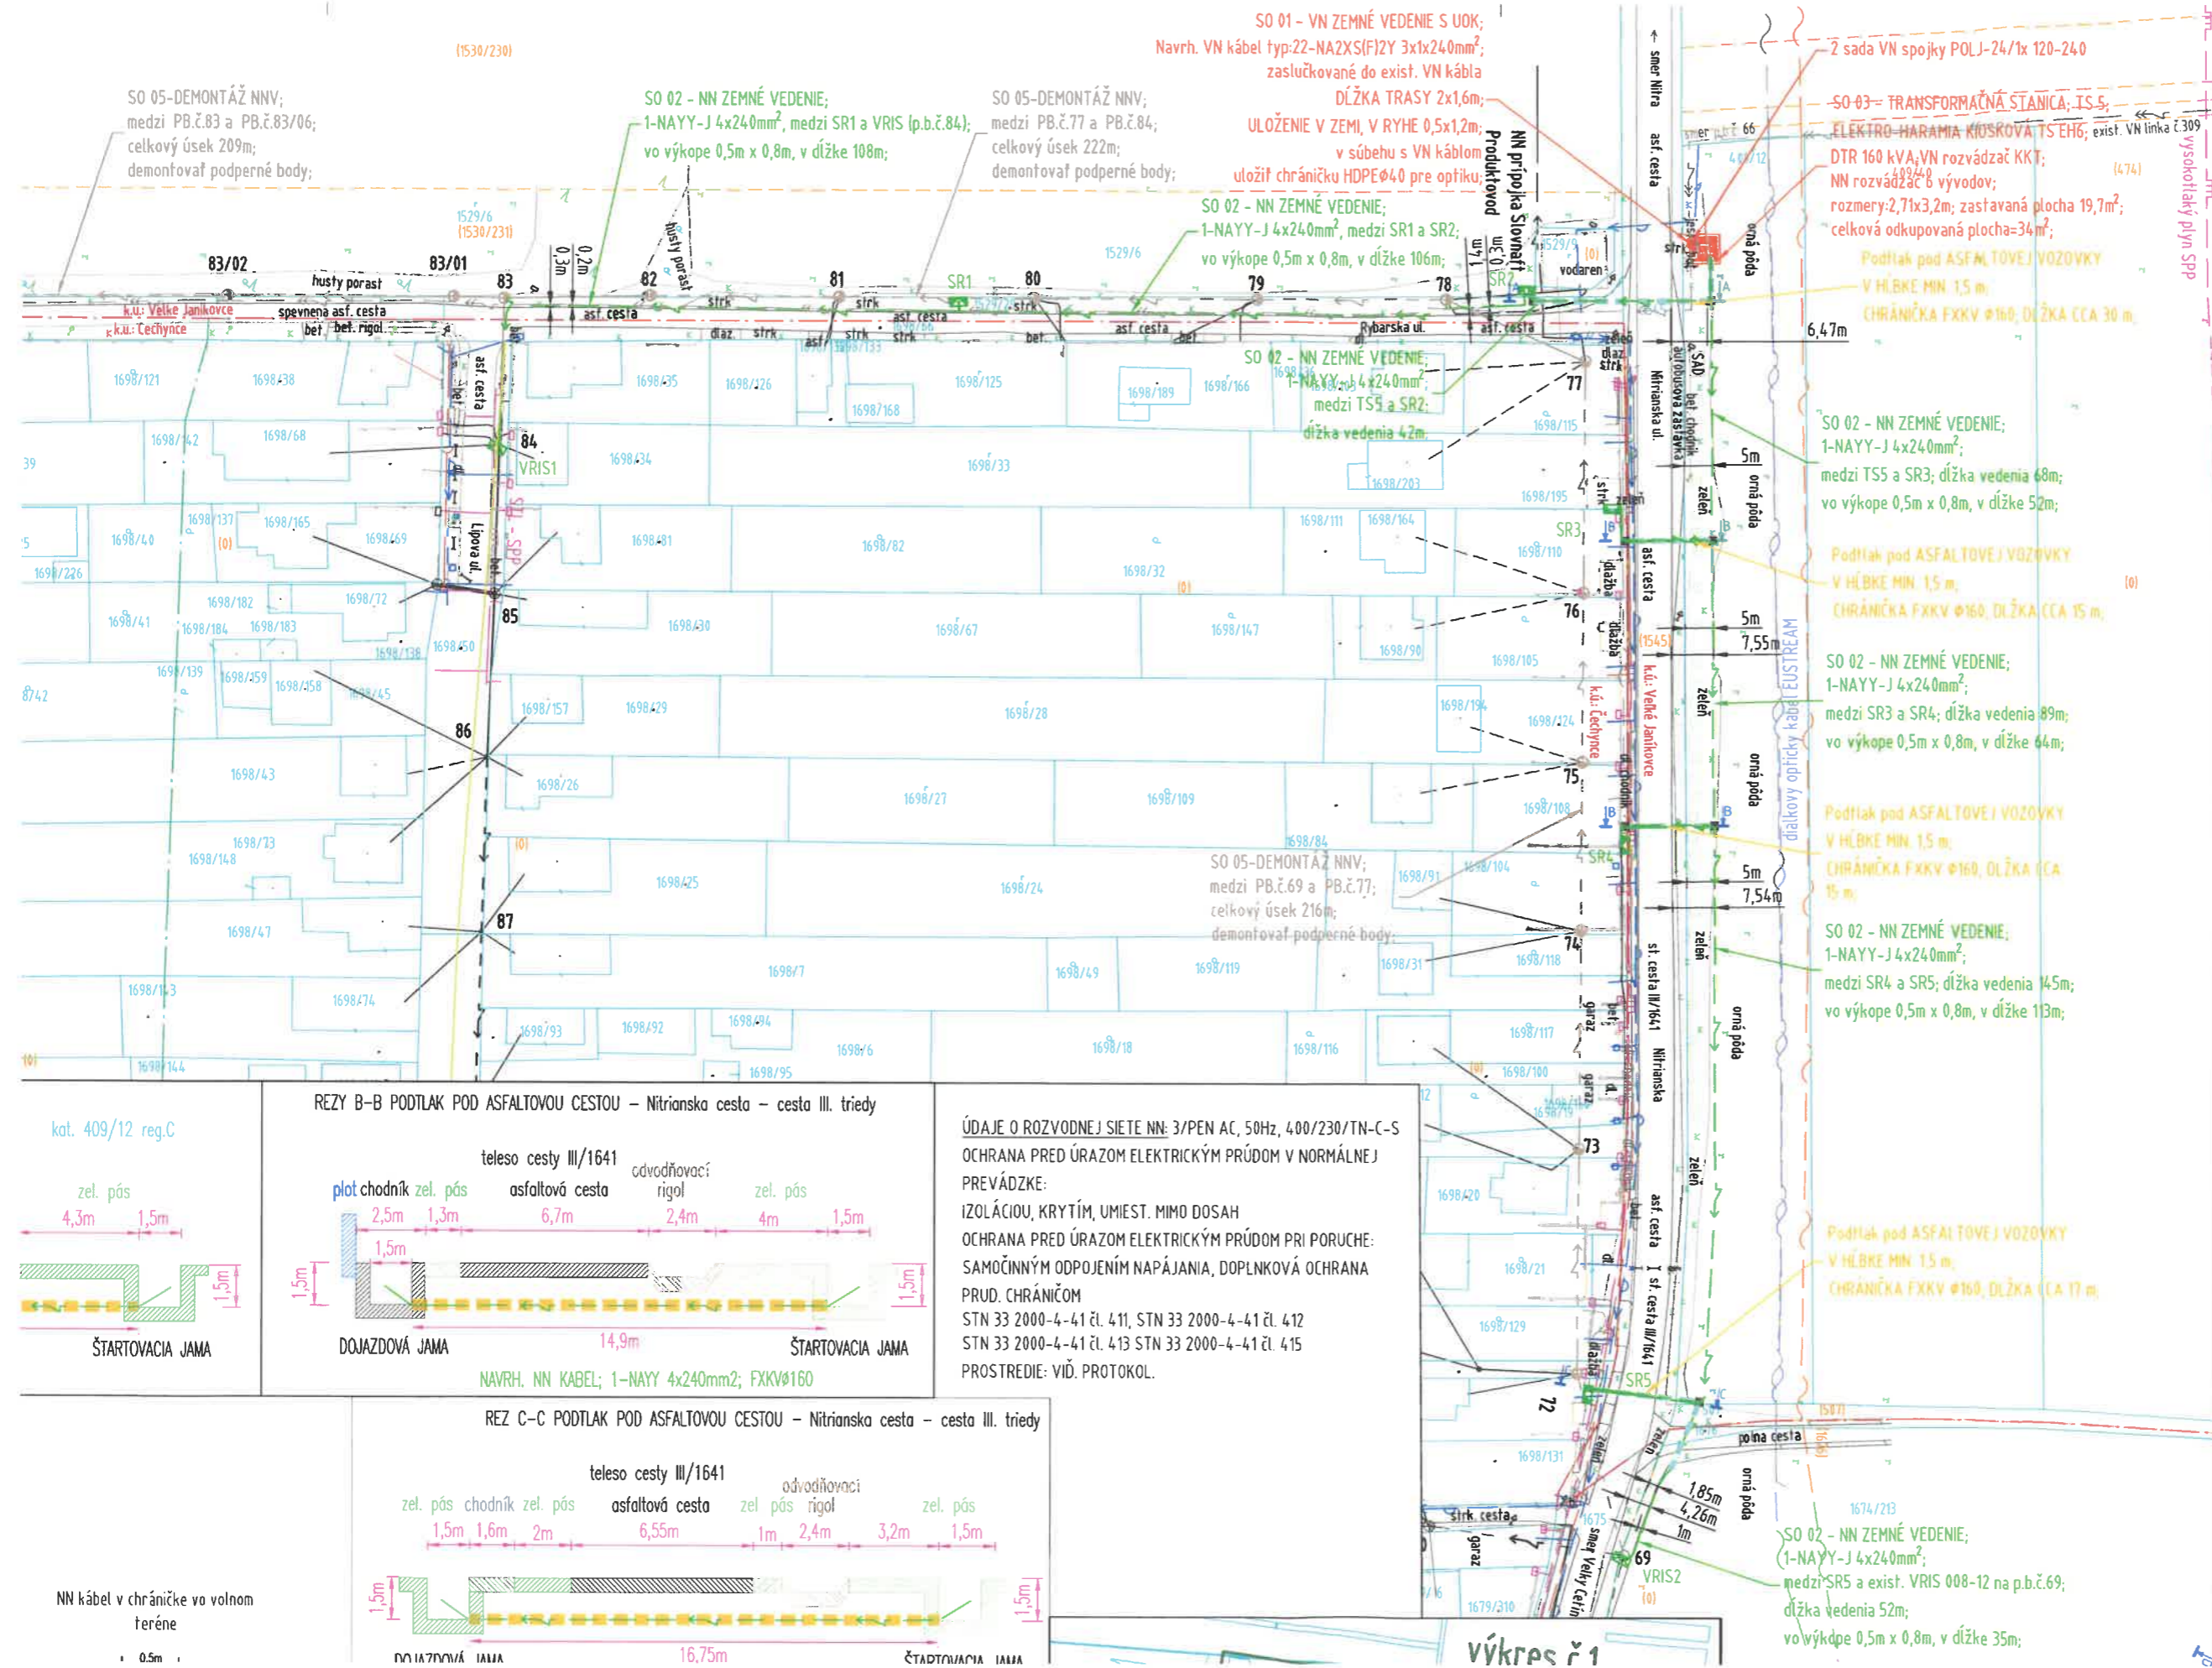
SO 01 - VN ZEMNÉ VEDENIE S UOK;
Navrh. VN kábel typ:22-NA2XS(F)2Y 3x1x240mm$^2$;
zaslučkované do exist. VN kábla
DĹŽKA TRASY 2x1,6m;
ULOŽENIE V ZEMI, V RYHE 0,5x1,2m;
v súbehu s VN káblom
uložiť chráničku HDPEØ40 pre optiku;

2 sada VN spojky POLJ-24/1x 120-240

SO 03 - TRANSFORMAČNÁ STANICA; TS 5;
ELEKTRO-HARAMIA KIOSKOVÁ TS EH6;
DTR 160 kVA; VN rozvádzač KKT;
NN rozvádzač 6 vývodov;
rozmery:2,71x3,2m; zastavaná plocha 19,7m$^2$;
celková odkupovaná plocha=34m$^2$;

exist. VN linka č.309

vysokotlaký plyn SPP

(1530/230)

SO 05-DEMONTÁŽ NNV;
medzi PB.č.83 a PB.č.83/06;
celkový úsek 209m;
demontovať podperné body;

SO 02 - NN ZEMNÉ VEDENIE;
1-NAYY-J 4x240mm$^2$, medzi SR1 a VRIS (p.b.č.84);
vo výkope 0,5m x 0,8m, v dĺžke 108m;

SO 05-DEMONTÁŽ NNV;
medzi PB.č.77 a PB.č.84;
celkový úsek 222m;
demontovať podperné body;

SO 02 - NN ZEMNÉ VEDENIE;
1-NAYY-J 4x240mm$^2$, medzi SR1 a SR2;
vo výkope 0,5m x 0,8m, v dĺžke 106m;

NN prípojka Slovnaft
Produktovod

smer Nitra
asf. cesta

Podtlak pod ASFALTOVEJ VOZOVKY
V HĹBKE MIN 1,5 m
CHRÁNIČKA FXKV Ø160, DĹŽKA CCA 30 m

6,47m

83/02
83/01
83
82
81
80
79
78
77
76
75
74
73
72
69
84
85
86
87
SR1
SR2
SR3
SR4
SR5
VRIS1
VRIS2
hustý porast
spevnená asf. cesta
bet. rigol
asf. cesta
štrk
dlaž.
k.ú.: Veľké Janíkovce
k.ú.: Čechynce
Rybárska ul.
Lipová ul.
Nitrianska ul.
vodáreň

SO 02 - NN ZEMNÉ VEDENIE;
1-NAYY-J 4x240mm$^2$;
medzi TS5 a SR2;
dĺžka vedenia 42m;

SO 02 - NN ZEMNÉ VEDENIE;
1-NAYY-J 4x240mm$^2$;
medzi TS5 a SR3; dĺžka vedenia 68m;
vo výkope 0,5m x 0,8m, v dĺžke 52m;

5m

Podtlak pod ASFALTOVEJ VOZOVKY
V HĹBKE MIN 1,5 m
CHRÁNIČKA FXKV Ø160, DĹŽKA CCA 15 m

5m
7,55m

SO 02 - NN ZEMNÉ VEDENIE;
1-NAYY-J 4x240mm$^2$;
medzi SR3 a SR4; dĺžka vedenia 89m;
vo výkope 0,5m x 0,8m, v dĺžke 64m;

Podtlak pod ASFALTOVEJ VOZOVKY
V HĹBKE MIN 1,5 m
CHRÁNIČKA FXKV Ø160, DĹŽKA CCA 15 m

5m
7,54m

SO 02 - NN ZEMNÉ VEDENIE;
1-NAYY-J 4x240mm$^2$;
medzi SR4 a SR5; dĺžka vedenia 145m;
vo výkope 0,5m x 0,8m, v dĺžke 113m;

SO 05-DEMONTÁŽ NNV;
medzi PB.č.69 a PB.č.77;
celkový úsek 216m;
demontovať podperné body;

Podtlak pod ASFALTOVEJ VOZOVKY
V HĹBKE MIN 1,5 m
CHRÁNIČKA FXKV Ø160, DĹŽKA CCA 17 m

diaľkový optický kábel EUSTREAM
k.ú.: Veľké Janíkovce
k.ú.: Čechynce
orná pôda
zeleň
asf. cesta
st. cesta III/1641
poľná cesta
štrk. cesta
smer Veľký Cetín
1,85m
4,26m
1m

SO 02 - NN ZEMNÉ VEDENIE;
1-NAYY-J 4x240mm$^2$;
medzi SR5 a exist. VRIS 008-12 na p.b.č.69;
dĺžka vedenia 52m;
vo výkope 0,5m x 0,8m, v dĺžke 35m;

kat. 409/12 reg.C
zel. pás
4,3m 1,5m
1,5m
ŠTARTOVACIA JAMA

NN kábel v chráničke vo voľnom teréne

REZY B-B PODTLAK POD ASFALTOVOU CESTOU – Nitrianska cesta – cesta III. triedy
teleso cesty III/1641
plot chodník zel. pás asfaltová cesta odvodňovací rigol zel. pás
2,5m 1,3m 6,7m 2,4m 4m 1,5m
1,5m
1,5m
1,5m
14,9m
DOJAZDOVÁ JAMA
ŠTARTOVACIA JAMA
NAVRH. NN KABEL; 1-NAYY 4x240mm2; FXKVØ160

REZ C-C PODTLAK POD ASFALTOVOU CESTOU – Nitrianska cesta – cesta III. triedy
teleso cesty III/1641
zel. pás chodník zel. pás asfaltová cesta zel. pás odvodňovací rigol zel. pás
1,5m 1,6m 2m 6,55m 1m 2,4m 3,2m 1,5m
1,5m
1,5m
16,75m
DOJAZDOVÁ JAMA
ŠTARTOVACIA JAMA

ÚDAJE O ROZVODNEJ SIETE NN: 3/PEN AC, 50Hz, 400/230/TN-C-S
OCHRANA PRED ÚRAZOM ELEKTRICKÝM PRÚDOM V NORMÁLNEJ PREVÁDZKE:
IZOLÁCIOU, KRYTÍM, UMIEST. MIMO DOSAH
OCHRANA PRED ÚRAZOM ELEKTRICKÝM PRÚDOM PRI PORUCHE:
SAMOČINNÝM ODPOJENÍM NAPÁJANIA, DOPLNKOVÁ OCHRANA PRUD. CHRÁNIČOM
STN 33 2000-4-41 čl. 411, STN 33 2000-4-41 čl. 412
STN 33 2000-4-41 čl. 413 STN 33 2000-4-41 čl. 415
PROSTREDIE: VIĎ. PROTOKOL.

výkres č.1